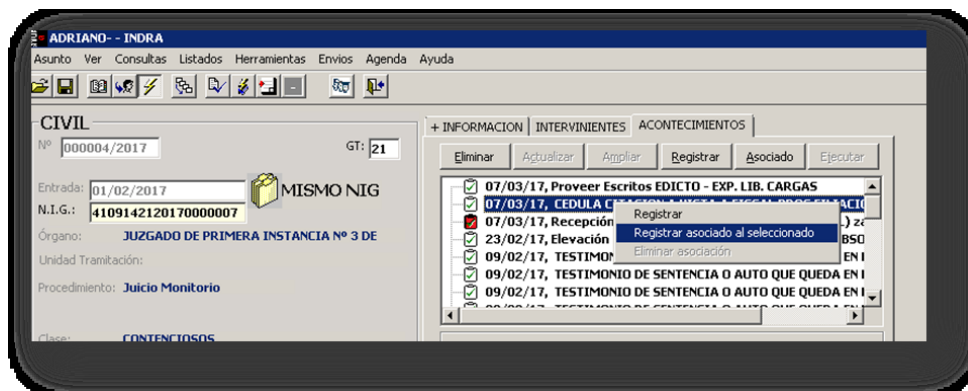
ADRIANO- - INDRA

Asunto Ver Consultas Listados Herramientas Envios Agenda Ayuda

CIVIL

Nº 000004/2017 GT: 21

Entrada: 01/02/2017 MISMO NIG

N.I.G.: 4109142120170000007

Órgano: JUZGADO DE PRIMERA INSTANCIA Nº 3 DE

Unidad Tramitación:

Procedimiento: Juicio Monitorio

Clase: CONTENCIOSOS

+ INFORMACION | INTERVINIENTES | ACONTECIMIENTOS

Eliminar Actualizar Ampliar Registrar Asociado Ejecutar

07/03/17, Proveer Escritos EDICTO - EXP. LIB. CARGAS
07/03/17, CEDULA C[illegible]
07/03/17, Recepción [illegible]
23/02/17, Elevación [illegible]
09/02/17, TESTIMON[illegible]
09/02/17, TESTIMONIO DE SENTENCIA O AUTO QUE QUEDA EN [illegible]
09/02/17, TESTIMONIO DE SENTENCIA O AUTO QUE QUEDA EN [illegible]

Registrar
Registrar asociado al seleccionado
Eliminar asociación